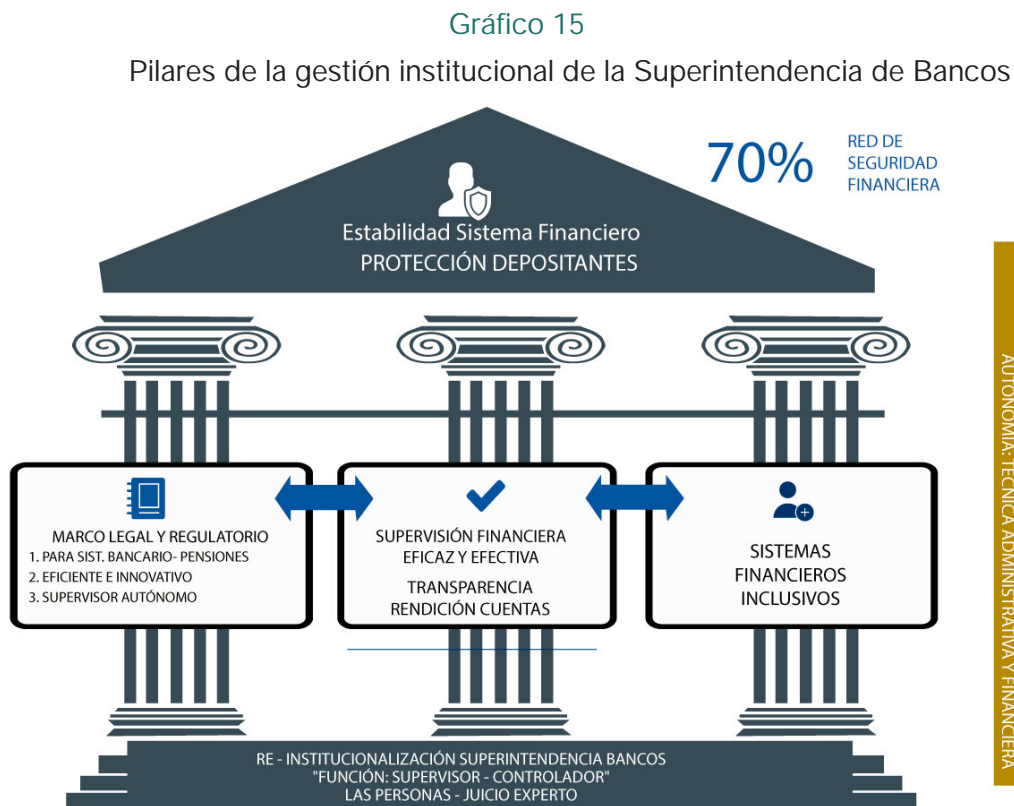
Gráfico 15

Pilares de la gestión institucional de la Superintendencia de Bancos

70%

RED DE SEGURIDAD FINANCIERA

Estabilidad Sistema Financiero
PROTECCIÓN DEPOSITANTES

AUTONOMIA: TECNICA ADMINISTRATIVA Y FINANCIERA

MARCO LEGAL Y REGULATORIO
1. PARA SIST. BANCARIO- PENSIONES
2. EFICIENTE E INNOVATIVO
3. SUPERVISOR AUTÓNOMO

SUPERVISIÓN FINANCIERA EFICAZ Y EFECTIVA
TRANSPARENCIA RENDICIÓN CUENTAS

SISTEMAS FINANCIEROS INCLUSIVOS

RE - INSTITUCIONALIZACIÓN SUPERINTENDENCIA BANCOS
"FUNCIÓN: SUPERVISOR - CONTROLADOR"
LAS PERSONAS - JUICIO EXPERTO